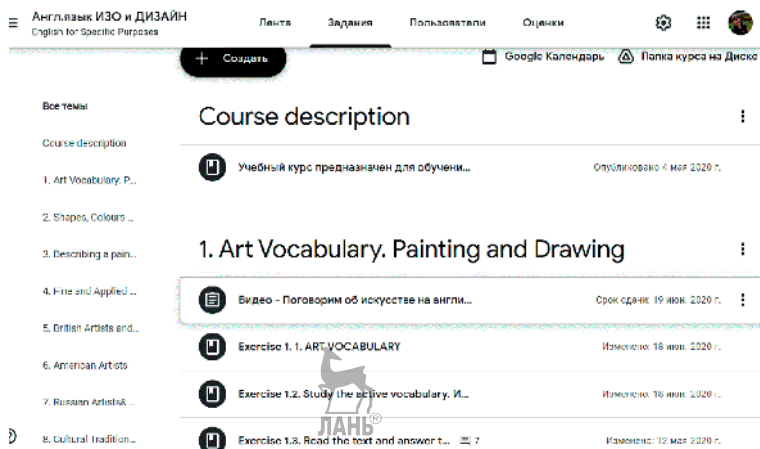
Англ.язык ИЗО и ДИЗАЙН
English for Specific Purposes

Лента Задания Пользователи Оценки

+ Создать

Google Календарь Папка курса на Диске

Все темы
Course description
1. Art Vocabulary. P...
2. Shapes, Colours ...
3. Describing a pain...
4. Fine and Applied ...
5. British Artists and...
6. American Artists
7. Russian Artists&...
8. Cultural Tradition...

Course description

Учебный курс предназначен для обучени... Опубликовано 4 мая 2020 г.

1. Art Vocabulary. Painting and Drawing

Видео - Поговорим об искусстве на англи... Срок сдачи: 19 июн. 2020 г.

Exercise 1. 1. ART VOCABULARY Изменено: 18 июн. 2020 г.

Exercise 1.2. Study the active vocabulary. И... Изменено: 18 июн. 2020 г.

Exercise 1.3. Read the text and answer t... 7 Изменено: 12 мая 2020 г.

ЛАНЬ®